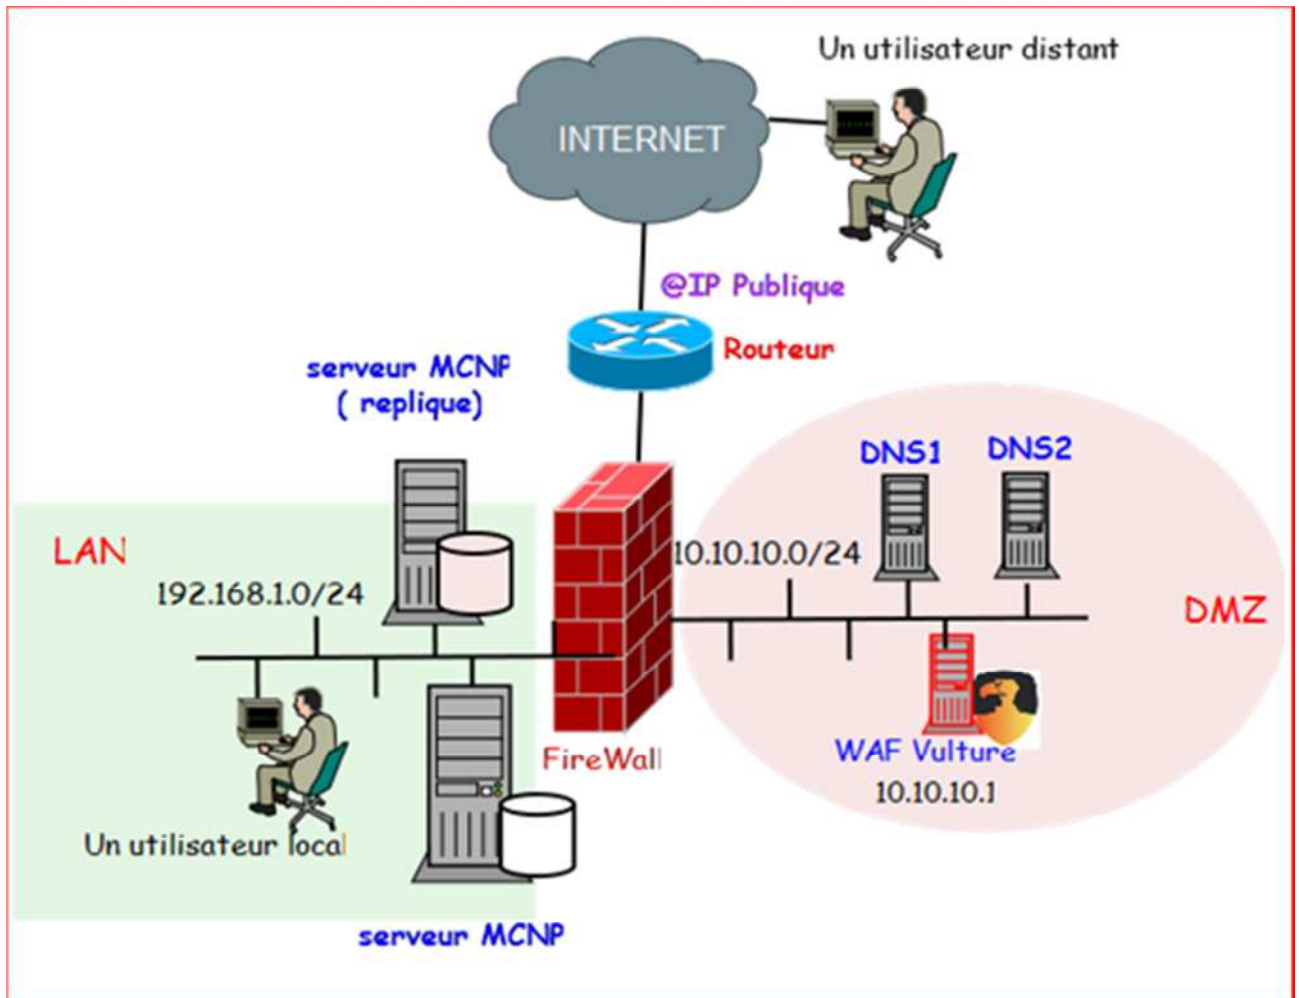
Un utilisateur distant

INTERNET

@IP Publique

Routeur

serveur MCNP ( replique)

DNS1

DNS2

LAN

192.168.1.0/24

10.10.10.0/24

DMZ

FireWall

WAF Vulture
10.10.10.1

Un utilisateur local

serveur MCNP